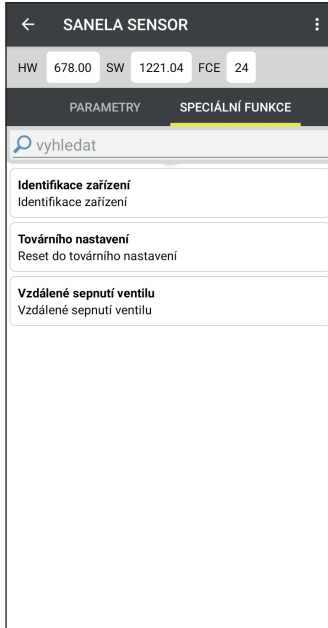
SANELA SENSOR

HW 678.00 SW 1221.04 FCE 24

PARAMETRY SPECIÁLNÍ FUNKCE

vyhledat

Identifikace zařízení
Identifikace zařízení

Továrního nastavení
Reset do továrního nastavení

Vzdálené sepnutí ventilu
Vzdálené sepnutí ventilu